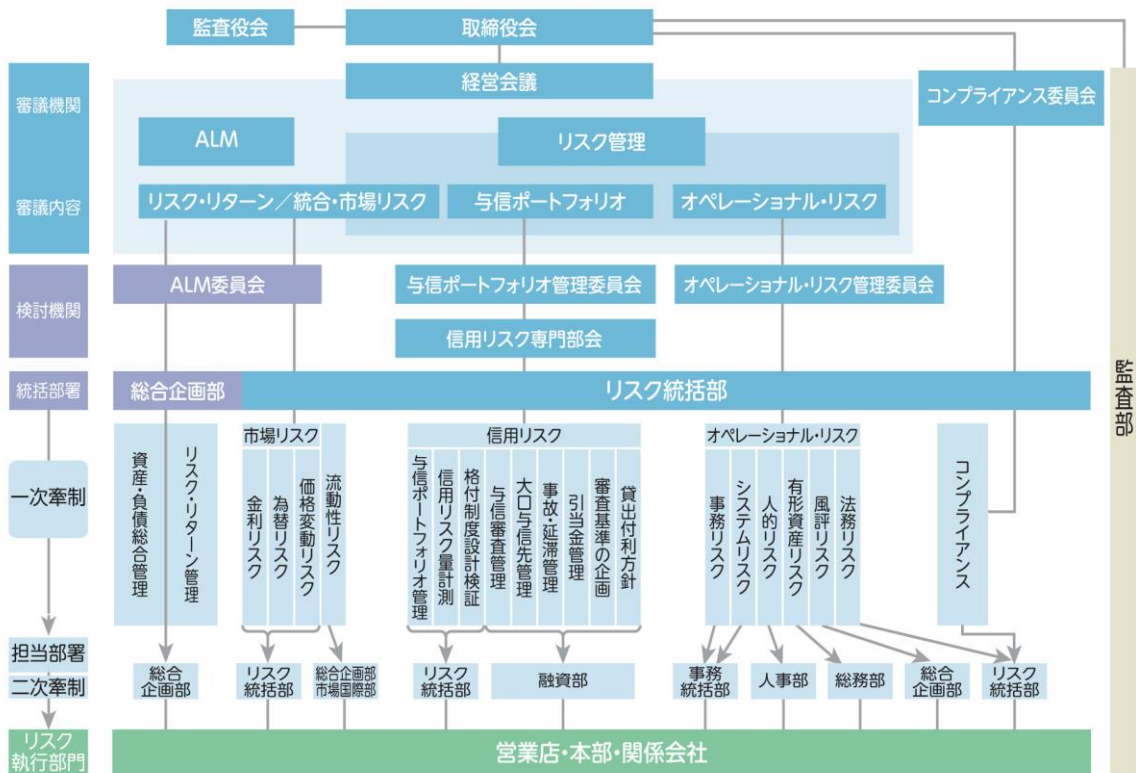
監査役会

取締役会

経営会議

コンプライアンス委員会

審議機関

ALM

リスク管理

審議内容

リスク・リターン／統合・市場リスク

与信ポートフォリオ

オペレーショナル・リスク

検討機関

ALM委員会

与信ポートフォリオ管理委員会

オペレーショナル・リスク管理委員会

信用リスク専門部会

統括部署

総合企画部

リスク統括部

監査部

一次牽制

資産・負債総合管理

リスク・リターン管理

市場リスク

金利リスク

為替リスク

価格変動リスク

流動性リスク

信用リスク

与信ポートフォリオ管理

信用リスク量計測

格付制度設計検証

与信審査管理

大口与信先管理

事故・延滞管理

引当金管理

審査基準の企画

貸出付利方針

オペレーショナル・リスク

事務リスク

システムリスク

人的リスク

有形資産リスク

風評リスク

法務リスク

コンプライアンス

担当部署

二次牽制

総合企画部

リスク統括部

総合企画部 市場国際部

リスク統括部

融資部

事務統括部

人事部

総務部

総合企画部

リスク統括部

リスク執行部門

営業店・本部・関係会社